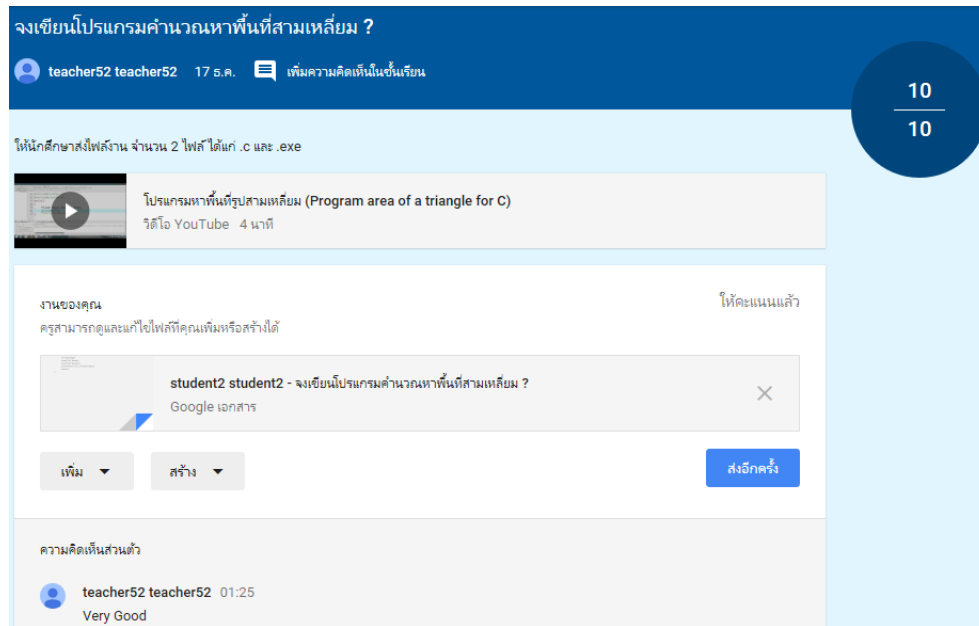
จงเขียนโปรแกรมคำนวณหาพื้นที่สามเหลี่ยม ?

teacher52 teacher52 17 ธ.ค. เพิ่มความคิดเห็นในชั้นเรียน

10
10

ให้นักศึกษาส่งไฟล์งาน จำนวน 2 ไฟล์ ได้แก่ .c และ .exe

โปรแกรมหาพื้นที่รูปสามเหลี่ยม (Program area of a triangle for C)
วิดีโอ YouTube 4 นาที

งานของคุณ
ครูสามารถดูและแก้ไขไฟล์ที่คุณเพิ่มหรือสร้างได้

ให้คะแนนแล้ว

student2 student2 - จงเขียนโปรแกรมคำนวณหาพื้นที่สามเหลี่ยม ?
Google เอกสาร

เพิ่ม
สร้าง
ส่งอีกครั้ง

ความคิดเห็นส่วนตัว

teacher52 teacher52 01:25
Very Good